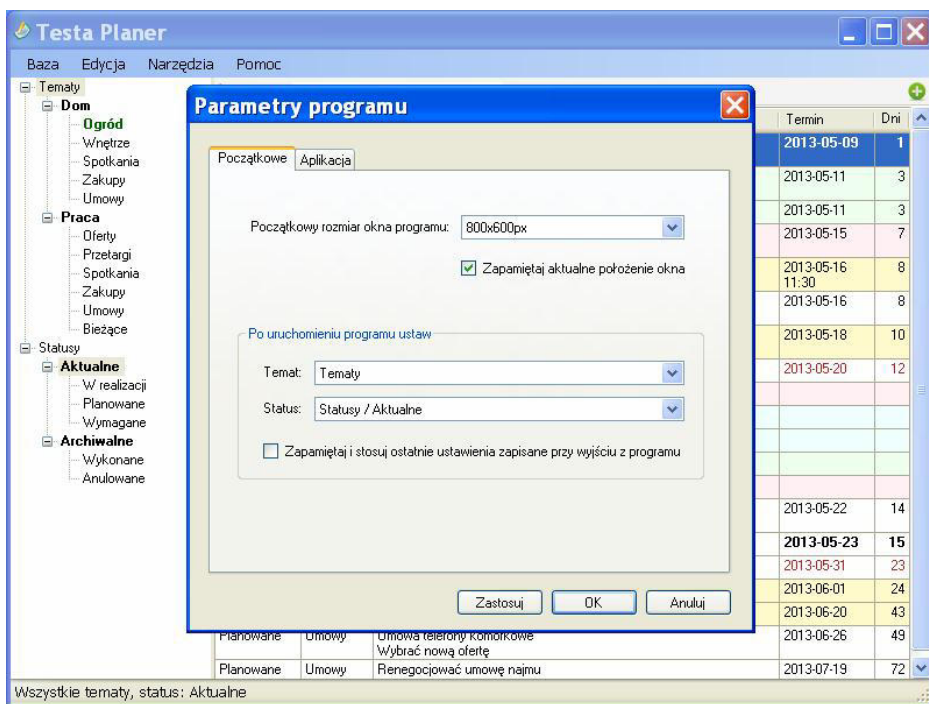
Testa Planer

Baza Edycja Narzędzia Pomoc

Tematy
Dom
Ogród
Wnętrze
Spotkania
Zakupy
Umowy
Praca
Oferty
Przetargi
Spotkania
Zakupy
Umowy
Bieżące
Statusy
Aktualne
W realizacji
Planowane
Wymagane
Archiwalne
Wykonane
Anulowane

Parametry programu

Początkowe | Aplikacja

Początkowy rozmiar okna programu: 800x600px

Zapamiętaj aktualne położenie okna

Po uruchomieniu programu ustaw

Temat: Tematy

Status: Statusy / Aktualne

Zapamiętaj i stosuj ostatnie ustawienia zapisane przy wyjściu z programu

Zastosuj OK Anuluj

| Termin | Dni |
|---|---|
| 2013-05-09 | 1 |
| 2013-05-11 | 3 |
| 2013-05-11 | 3 |
| 2013-05-15 | 7 |
| 2013-05-16 11:30 | 8 |
| 2013-05-16 | 8 |
| 2013-05-18 | 10 |
| 2013-05-20 | 12 |
| 2013-05-22 | 14 |
| 2013-05-23 | 15 |
| 2013-05-31 | 23 |
| 2013-06-01 | 24 |
| 2013-06-20 | 43 |
| 2013-06-26 | 49 |
| 2013-07-19 | 72 |

Planowane | Umowy | Umowa telefony komórkowe Wybrać nową ofertę
Planowane | Umowy | Renegocjować umowę najmu

Wszystkie tematy, status: Aktualne